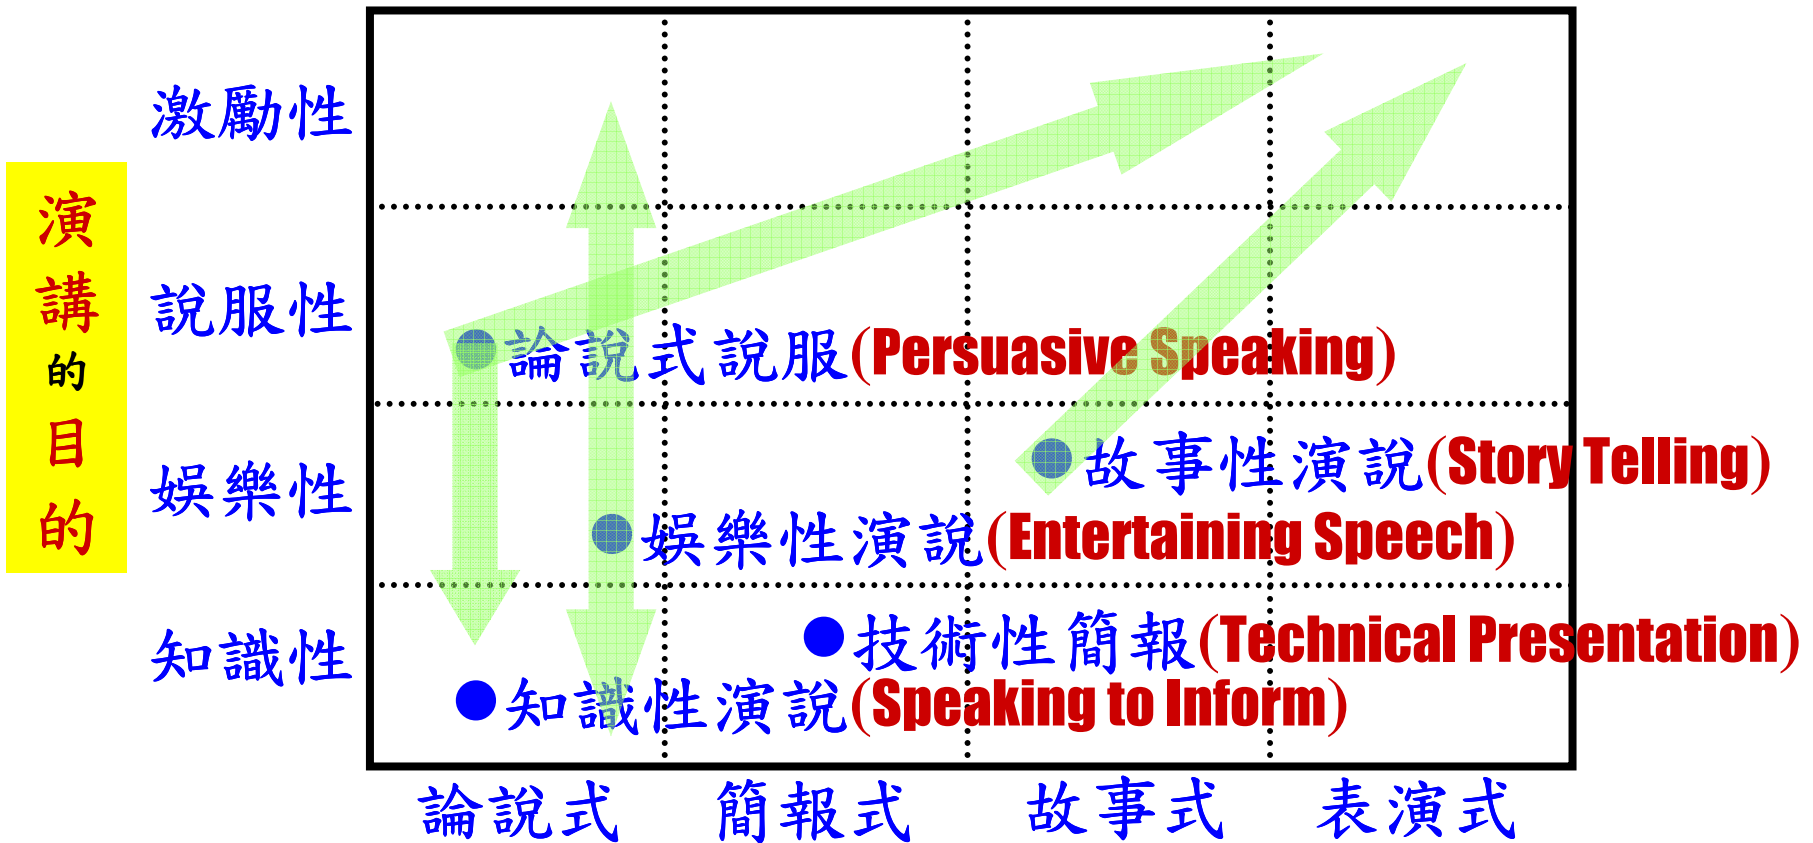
演講的目的

激勵性
說服性
娛樂性
知識性

論說式說服(Persuasive Speaking)
故事性演說(Story Telling)
娛樂性演說(Entertaining Speech)
技術性簡報(Technical Presentation)
知識性演說(Speaking to Inform)

論說式　簡報式　故事式　表演式